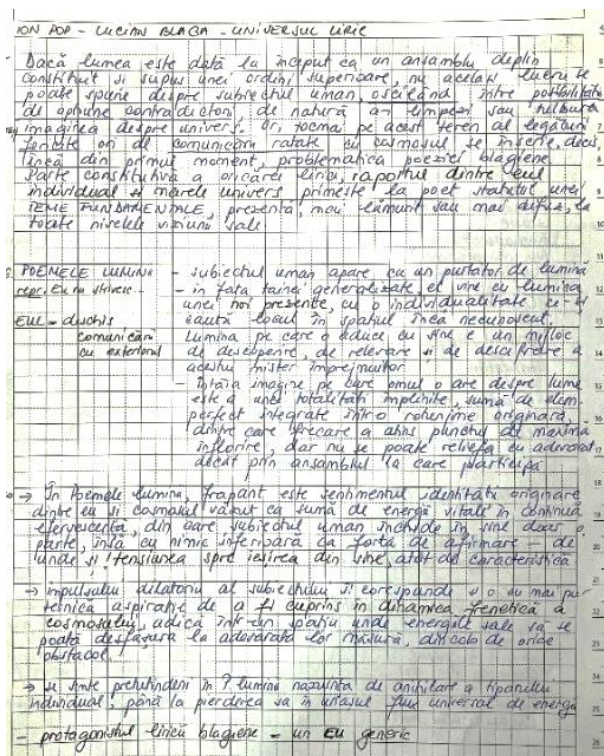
ION POP - LUCIAN BLAGA - UNIVERSUL LIRIC

Dacă lumea este dată la început ca un ansamblu deplin constituit și supus unei ordini superioare, nu același lucru se poate spune despre subiectul uman, oscilând între posibilitatea de opțiune contradictorii de natură a-i limpezi sau tulbura imaginea despre univers. Ori, tocmai pe acest teren al legăturii ferite ori de comunicări ratate cu cosmosul se înscrie, deci, încă din primul moment, problematica poeziei blagiene. Parte constitutivă a oricărei lirici, raportul dintre eul individual și marele univers primește la poet statutul unei TEME FUNDAMENTALE, prezentă, mai limpede sau mai difuz, la toate nivelele viziunii sale.

POEMELE LUMINII reprezintă trăirea - EUL - deschis comunicării cu exteriorul

- subiectul uman apare ca un purtător de lumină
- în fața tainei generalizate el vine cu lumina unei noi prezente, cu o individualitate ce-și caută locul în spațiul încă nedescoperit. Lumina pe care o aduce cu sine e un mijloc de descoperire, de relevare și de descifrare a acestui mister împrejmuitor.
- totala imagine pe care omul o are despre lume este a unei totalități ample, sumă de elemente perfect integrate într-o coerență originară, dintre care fiecare a atins plinul de maximă înflorire, dar nu se poate releva în adevărat decât prin ansamblul la care participă

→ În poemele luminii, frapant este sentimentul identității originare dintre eu și cosmosul văzut ca sumă de energii vitale în continuă efervescență, din care subiectul uman închide în sine doar o parte, însă cu nimic inferioară ca forță de afirmare - de unde și tensiunea spre ieșirea din sine, atât de caracteristică

→ impulsului dilatoriu al subiectului îi corespunde și o dorință mai profundă, aspirația de a fi cuprins în dinamica frenetică a cosmosului, adică într-un spațiu unde energiile sale să se poată desfășura la adevărata lor măsură, dincolo de orice obstacol.

→ se simte pretutindeni în P. luminii nazuința de anihilare a tiparului individual, până la pierderea sa în vastul flux universal de energii

- protagonistul liricii blagiene - un EU generic